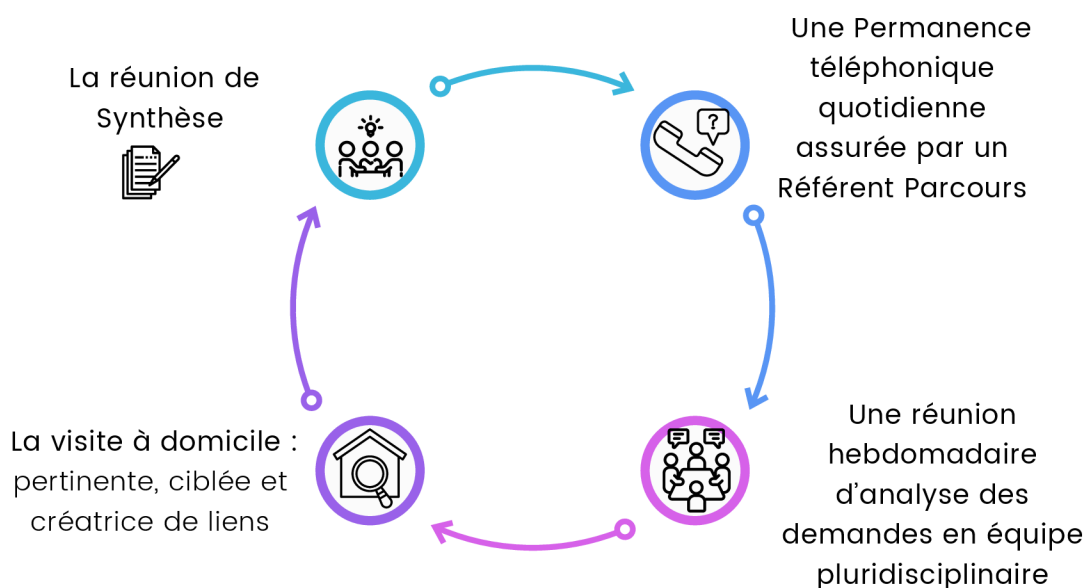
La réunion de Synthèse

Une Permanence téléphonique quotidienne assurée par un Référent Parcours

Une réunion hebdomadaire d'analyse des demandes en équipe pluridisciplinaire

La visite à domicile : pertinente, ciblée et créatrice de liens